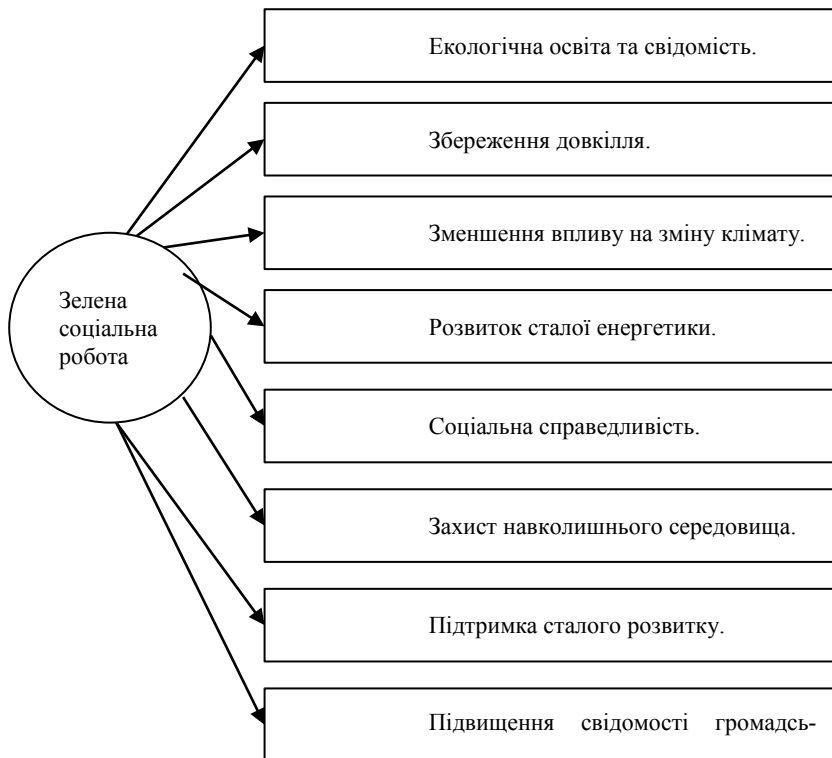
Зелена соціальна робота

Екологічна освіта та свідомість.

Збереження довкілля.

Зменшення впливу на зміну клімату.

Розвиток сталої енергетики.

Соціальна справедливість.

Захист навколишнього середовища.

Підтримка сталого розвитку.

Підвищення свідомості громадсь-